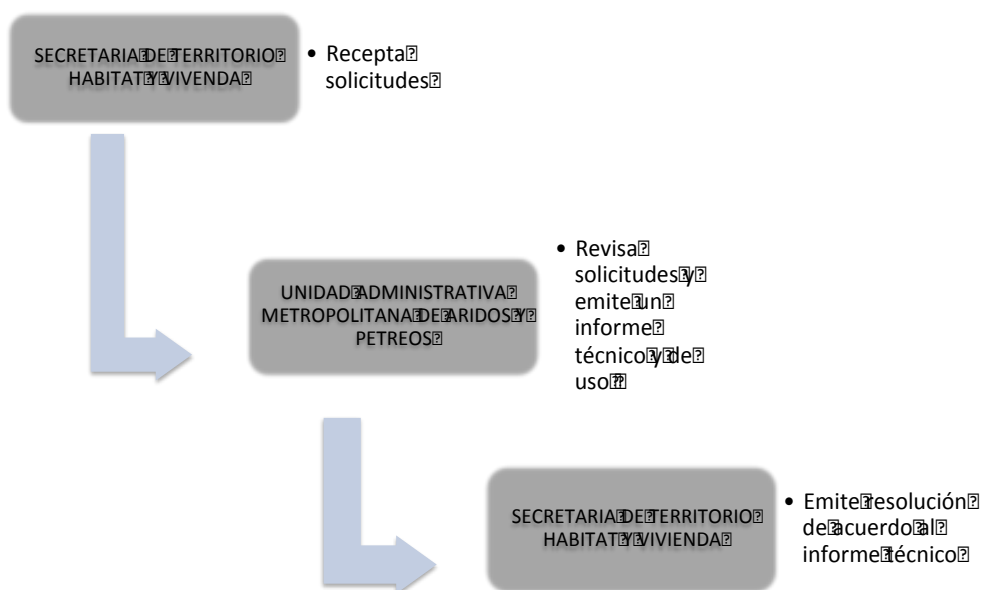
SECRETARIA DE TERRITORIO HABITAT Y VIVIENDA

• Recepta solicitudes

UNIDAD ADMINISTRATIVA METROPOLITANA DE ARIDOS Y PETREOS

• Revisa solicitudes y emite un informe técnico y de uso

SECRETARIA DE TERRITORIO HABITAT Y VIVIENDA

• Emite resolución de acuerdo al informe técnico